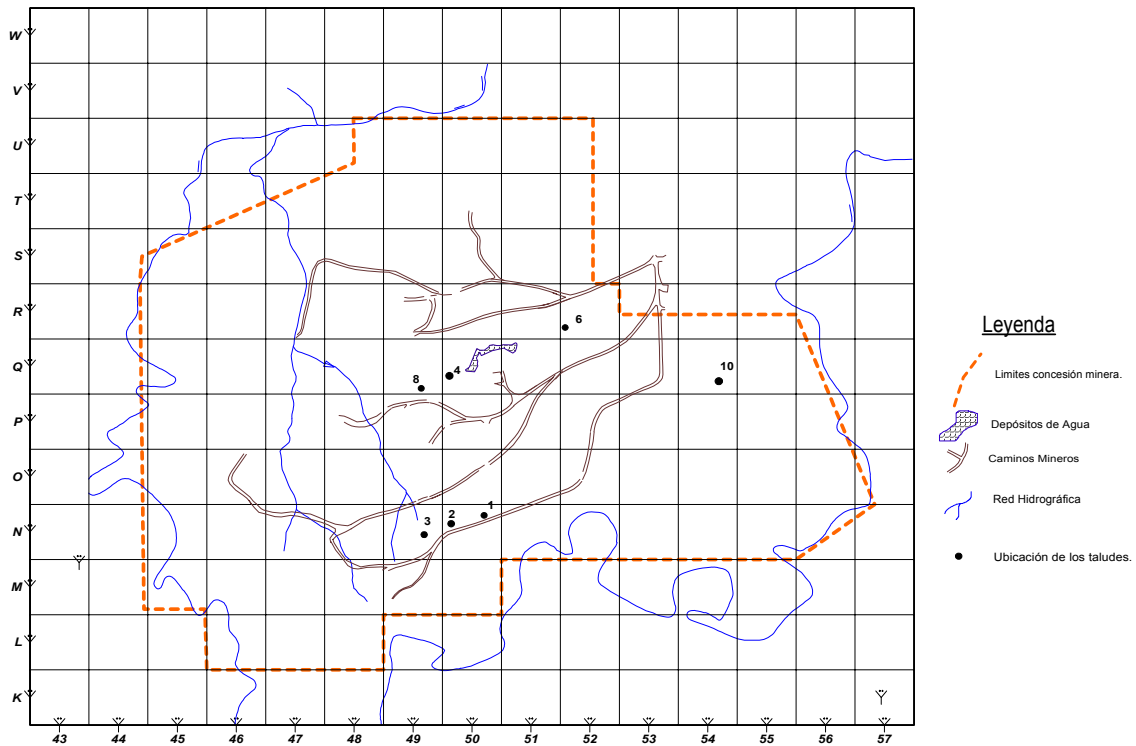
W
V
U
T
S
R
Q
P
O
N
M
L
K

43
44
45
46
47
48
49
50
51
52
53
54
55
56
57

1
2
3
4
6
8
10

Leyenda

Limites concesión minera.

Depósitos de Agua

Caminos Mineros

Red Hidrográfica

Ubicación de los taludes.